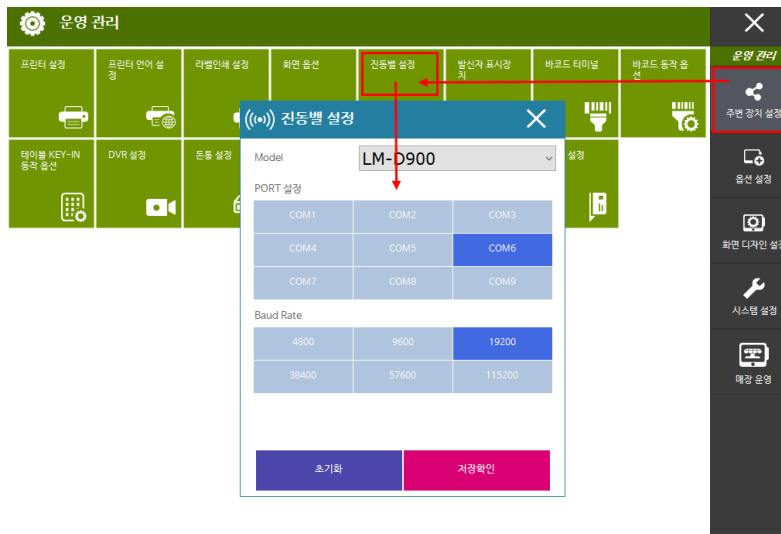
운영 관리

프린터 설정

프린터 언어 설정

라벨인쇄 설정

화면 옵션

진동벨 설정

발신자 표시장치

바코드 터미널

바코드 동작 옵션

테이블 KEY-IN 동작 옵션

DVR 설정

돈통 설정

설정

진동벨 설정

Model

LM-D900

PORT 설정

| COM1 | COM2 | COM3 |
|---|---|---|
| COM4 | COM5 | COM6 |
| COM7 | COM8 | COM9 |

Baud Rate

| 4800 | 9600 | 19200 |
|---|---|---|
| 38400 | 57600 | 115200 |

초기화

저장확인

운영 관리

주변 장치 설정

옵션 설정

화면 디자인 설정

시스템 설정

매장 운영